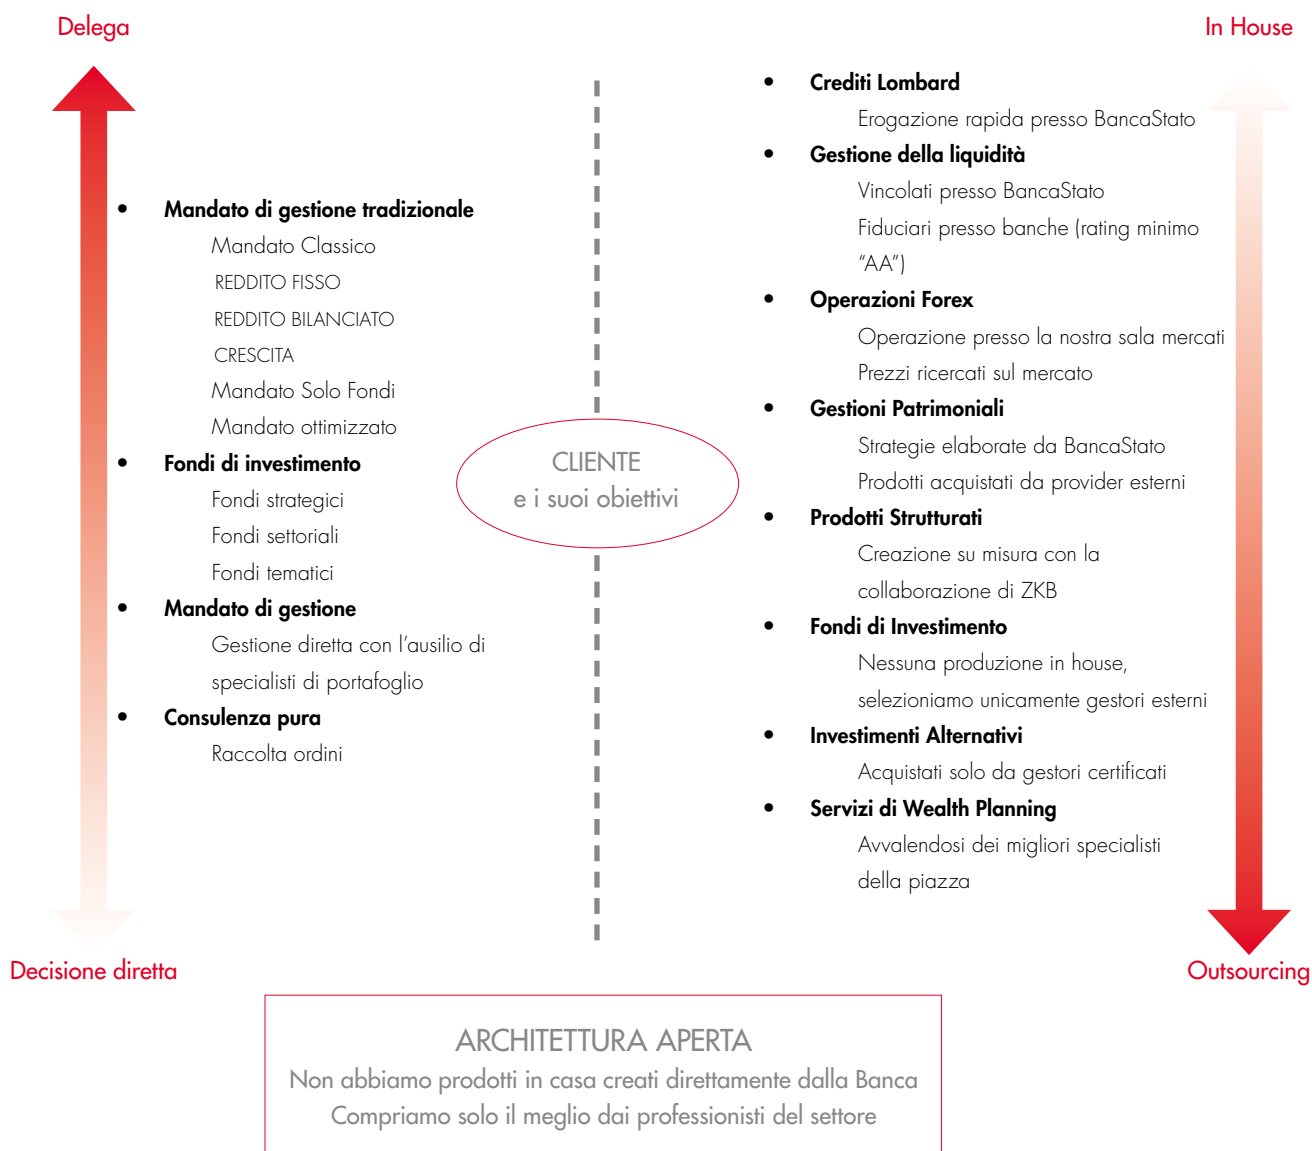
Delega

In House

- Mandato di gestione tradizionale
Mandato Classico
REDDITO FISSO
REDDITO BILANCIATO
CRESCITA
Mandato Solo Fondi
Mandato ottimizzato
- Fondi di investimento
Fondi strategici
Fondi settoriali
Fondi tematici
- Mandato di gestione
Gestione diretta con l'ausilio di specialisti di portafoglio
- Consulenza pura
Raccolta ordini

CLIENTE
e i suoi obiettivi

- Crediti Lombard
Erogazione rapida presso BancaStato
- Gestione della liquidità
Vincolati presso BancaStato
Fiduciari presso banche (rating minimo "AA")
- Operazioni Forex
Operazione presso la nostra sala mercati
Prezzi ricercati sul mercato
- Gestioni Patrimoniali
Strategie elaborate da BancaStato
Prodotti acquistati da provider esterni
- Prodotti Strutturati
Creazione su misura con la collaborazione di ZKB
- Fondi di Investimento
Nessuna produzione in house, selezioniamo unicamente gestori esterni
- Investimenti Alternativi
Acquistati solo da gestori certificati
- Servizi di Wealth Planning
Avvalendosi dei migliori specialisti della piazza

Decisione diretta

Outsourcing

ARCHITETTURA APERTA
Non abbiamo prodotti in casa creati direttamente dalla Banca
Compriamo solo il meglio dai professionisti del settore